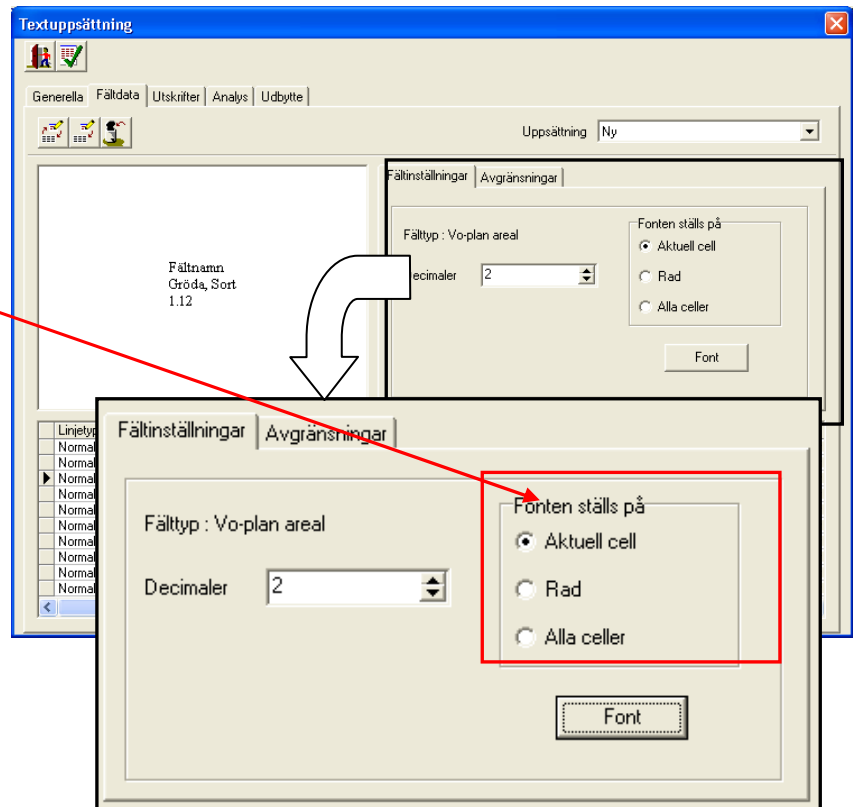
Textuppsättning

Generella | Fältdata | Utskrifter | Analys | Udbytte

Uppsättning Ny

Fältinställningar | Avgränsningar

Fälttyp : Vo-plan areal

ecimaler 2

Fonten ställs på
Aktuell cell
Rad
Alla celler

Font

Fältnamn
Gröda, Sort
1.12

Linjetyp
Normal
Normal
Normal
Normal
Normal
Normal
Normal
Normal
Normal
Normal

Fältinställningar | Avgränsningar

Fälttyp : Vo-plan areal

Decimaler 2

Fonten ställs på
Aktuell cell
Rad
Alla celler

Font